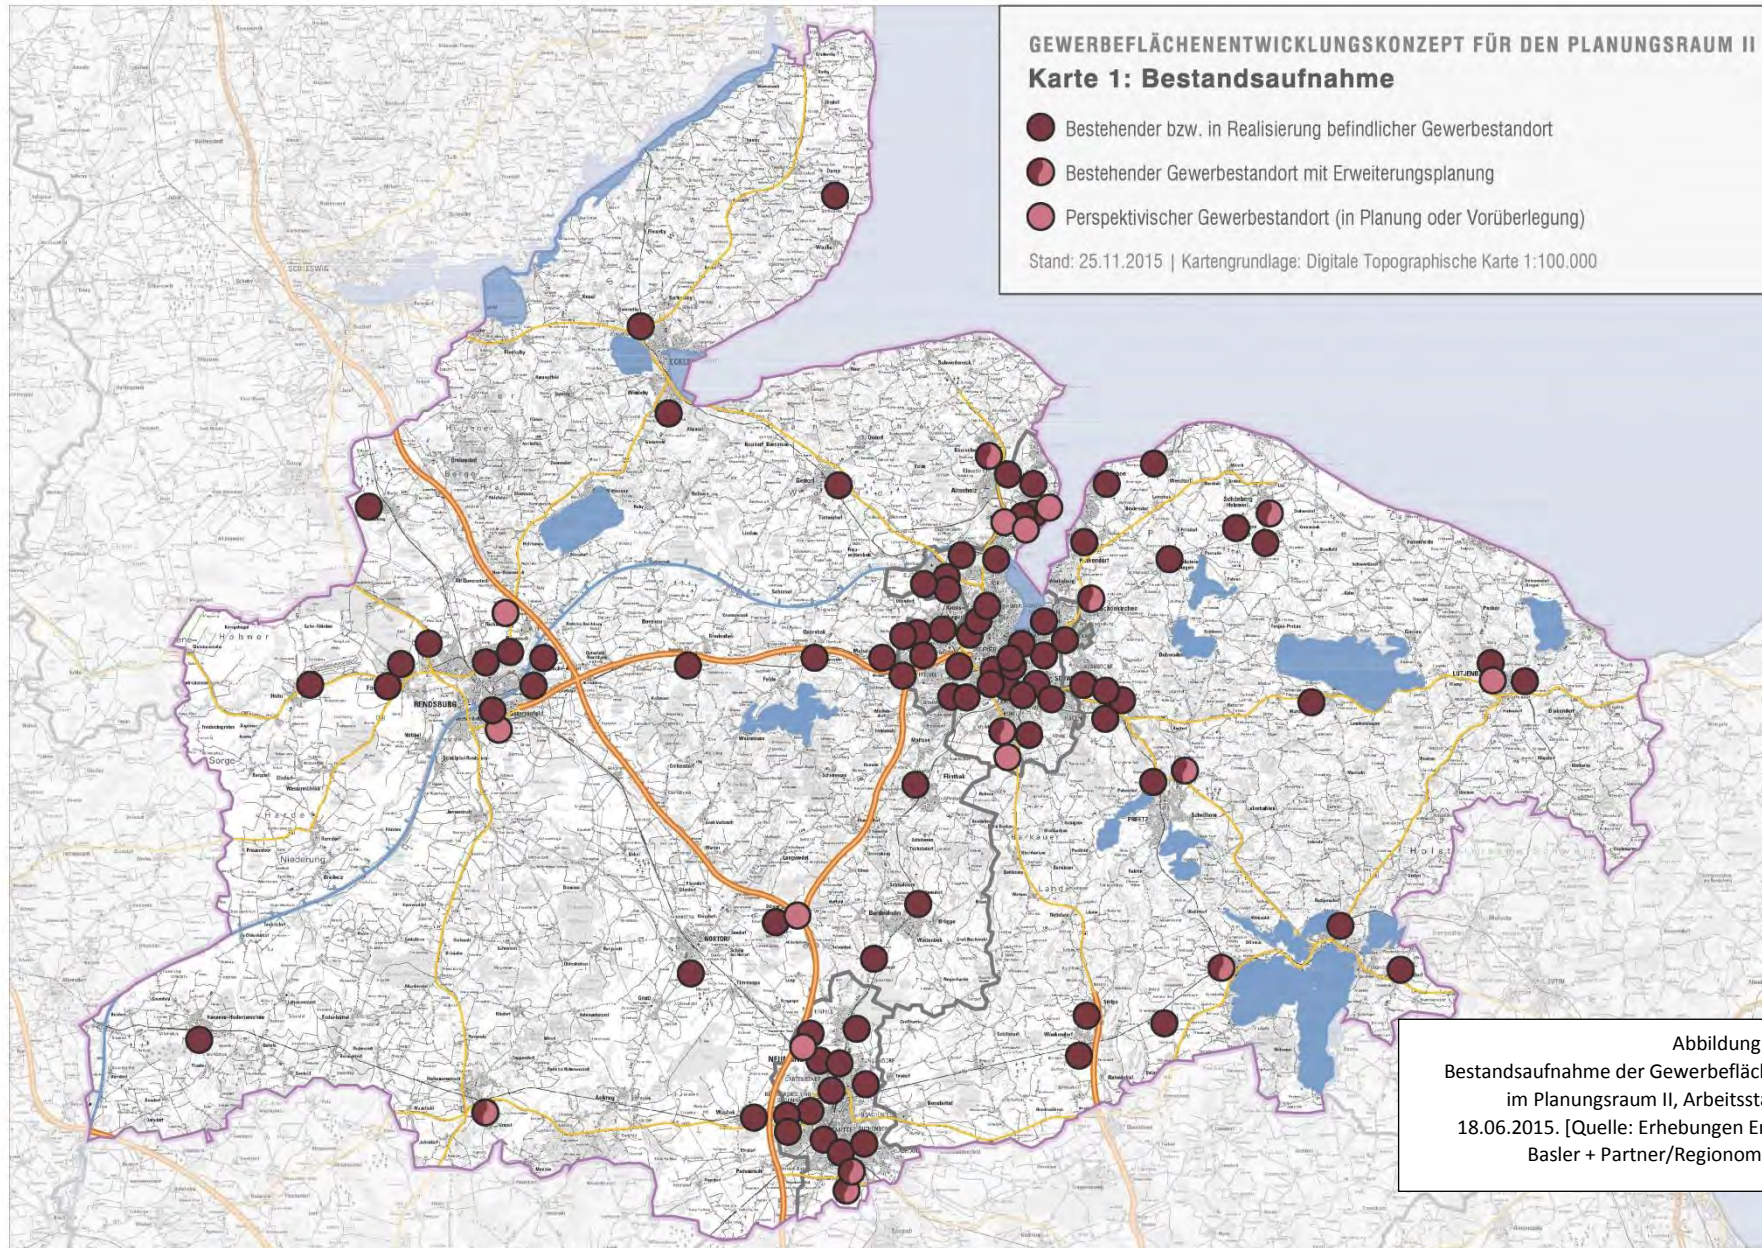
GEWERBEFLÄCHENENTWICKLUNGSKONZEPT FÜR DEN PLANUNGSRAUM II

Karte 1: Bestandsaufnahme

Bestehender bzw. in Realisierung befindlicher Gewerbestandort

Bestehender Gewerbestandort mit Erweiterungsplanung

Perspektivischer Gewerbestandort (in Planung oder Vorüberlegung)

Stand: 25.11.2015 | Kartengrundlage: Digitale Topographische Karte 1:100.000

SCHLESWIG

ECKERNFÖRDE

RENDSBURG

NORTORF

NEUMÜNSTER

LÜTJENBURG

PREETZ

Hohner

Sorge

Niederung

Holstein

Abbildung
Bestandsaufnahme der Gewerbeflä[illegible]
im Planungsraum II, Arbeitssta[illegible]
18.06.2015. [Quelle: Erhebungen E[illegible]
Basler + Partner/Regionom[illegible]